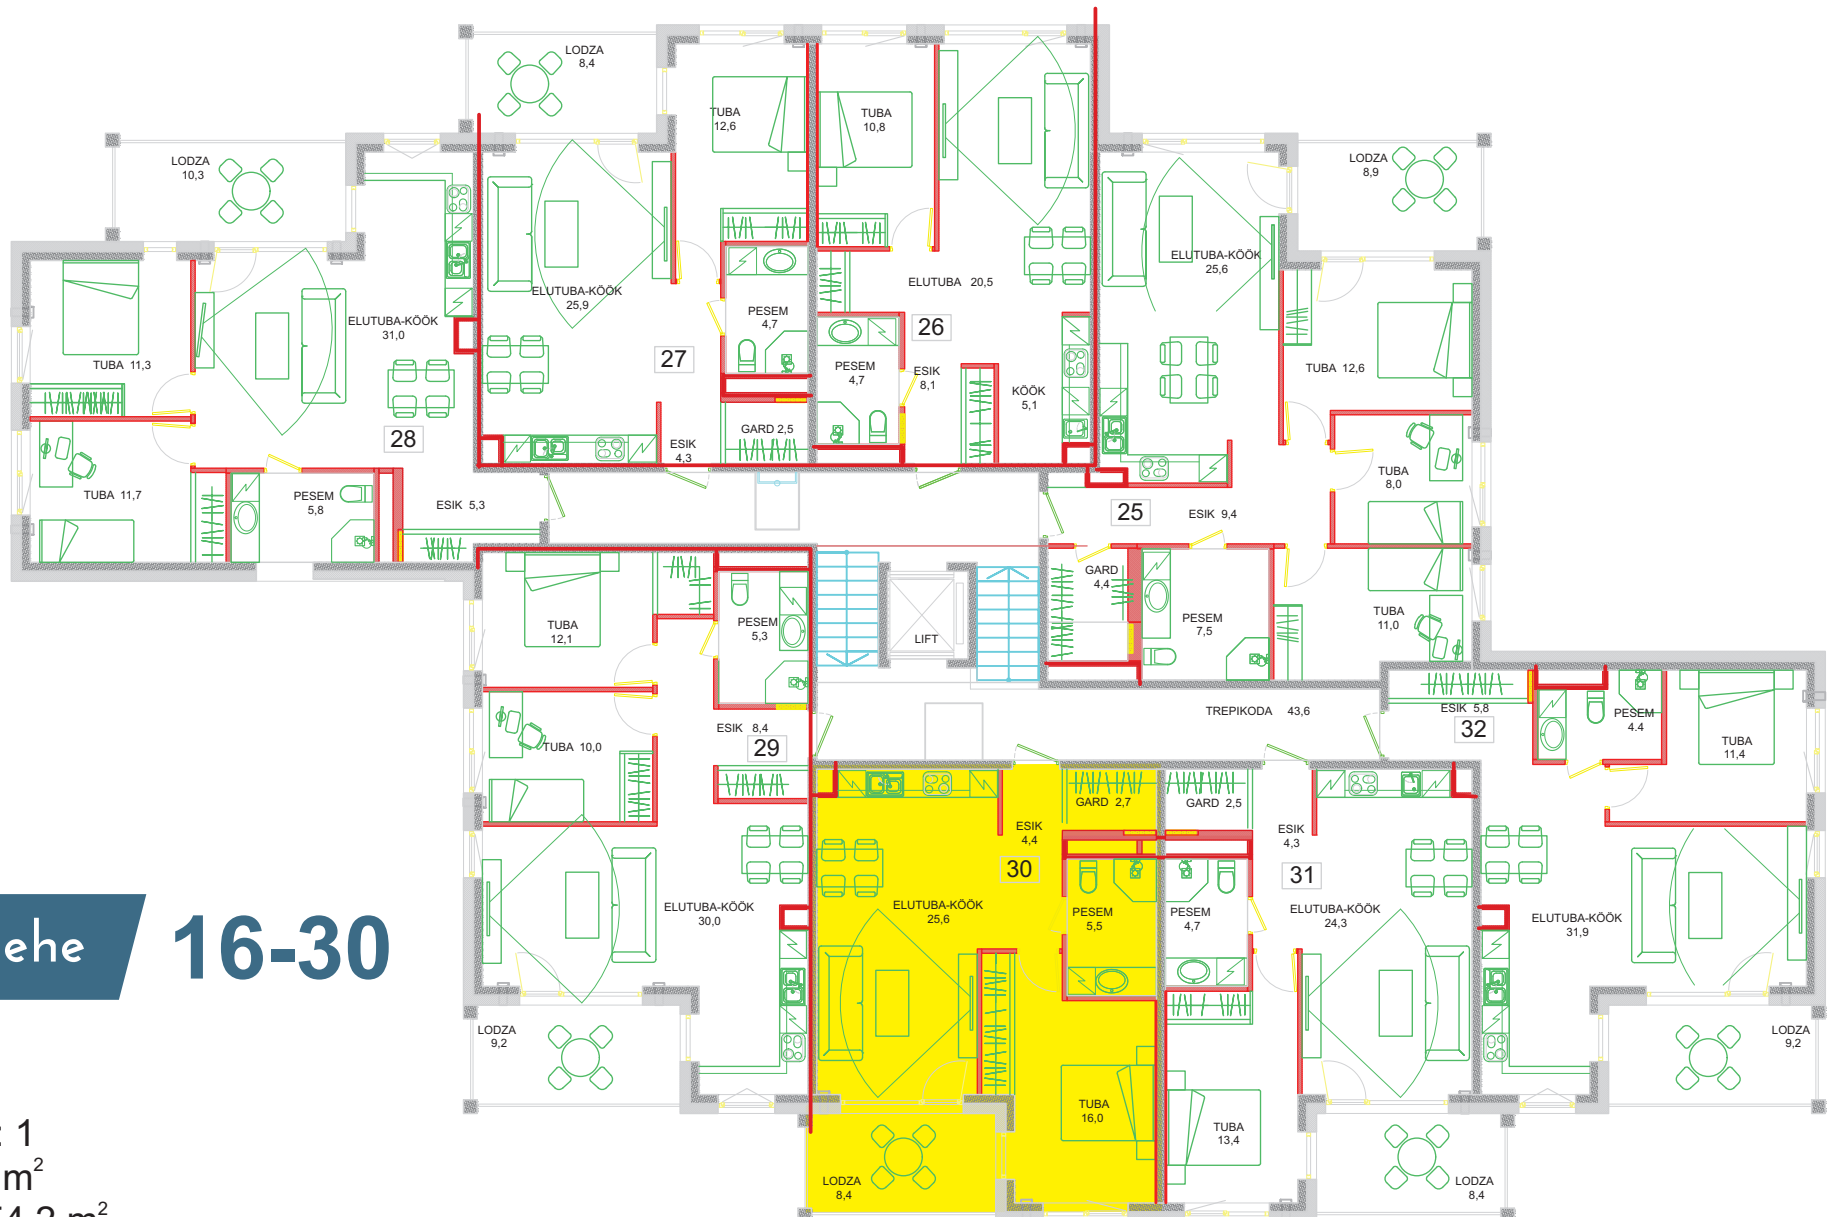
LODZA 8,4

TUBA 12,6

TUBA 10,8

LODZA 10,3

LODZA 8,9

ELUTUBA-KÖÖK 25,9

ELUTUBA 20,5

ELUTUBA-KÖÖK 25,6

ELUTUBA-KÖÖK 31,0

TUBA 11,3

PESEM 4,7

26

27

PESEM 4,7

ESIK 8,1

KÖÖK 5,1

TUBA 12,6

28

GARD 2,5

ESIK 4,3

TUBA 8,0

TUBA 11,7

PESEM 5,8

ESIK 5,3

25

ESIK 9,4

GARD 4,4

TUBA 12,1

PESEM 5,3

LIFT

PESEM 7,5

TUBA 11,0

TREPIKODA 43,6

ESIK 5,8

PESEM 4,4

32

TUBA 10,0

ESIK 8,4

29

TUBA 11,4

GARD 2,7

GARD 2,5

ESIK 4,4

ESIK 4,3

30

31

ELUTUBA-KÖÖK 30,0

ELUTUBA-KÖÖK 25,6

PESEM 5,5

PESEM 4,7

ELUTUBA-KÖÖK 24,3

ELUTUBA-KÖÖK 31,9

ehe

16-30

LODZA 9,2

LODZA 9,2

TUBA 16,0

TUBA 13,4

: 1

m$^2$

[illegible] m$^2$

LODZA 8,4

LODZA 8,4